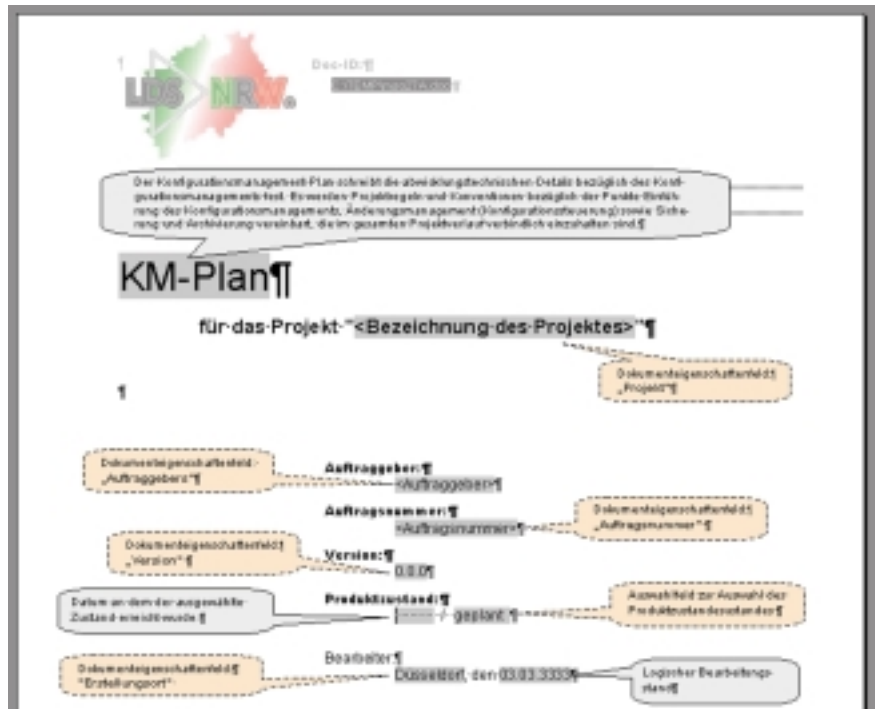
¶ LDS NRW Doc-ID:¶
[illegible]¶

Der Konfigurationsmanagement-Plan schreibt die abweichungstechnischen Details bezüglich des Konfigurationsmanagements fest. Es werden Projektvorgabe und Konventionen bezüglich der Punkte Einführung des Konfigurationsmanagements, Änderungsmanagement (Konfigurationssteuerung) sowie Sicherung und Archivierung vereinbart, die im gesamten Projektverlauf verbindlich einzuhalten sind.¶

KM-Plan¶

für·das·Projekt·"<Bezeichnung·des·Projektes>"¶

Dokumenteigenschaftenfeld: „Projekt"¶

¶

Dokumenteigenschaftenfeld: „Auftraggeber"¶

Auftraggeber:¶
<Auftraggeber>¶

Auftragsnummer:¶
<Auftragsnummer>¶

Dokumenteigenschaftenfeld: „Auftragsnummer"¶

Dokumenteigenschaftenfeld: „Version"¶

Version:¶
0.0.0¶

Datum an dem der ausgewählte Zustand erreicht wurde¶

Produktzustand:¶
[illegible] / geplant¶

Auswahlfeld zur Auswahl des Produktzustandes¶

Dokumenteigenschaftenfeld: "Erstellungsort"

Bearbeiter¶
Düsseldorf, den 03.03.3333¶

Logischer Bearbeitungsstand¶